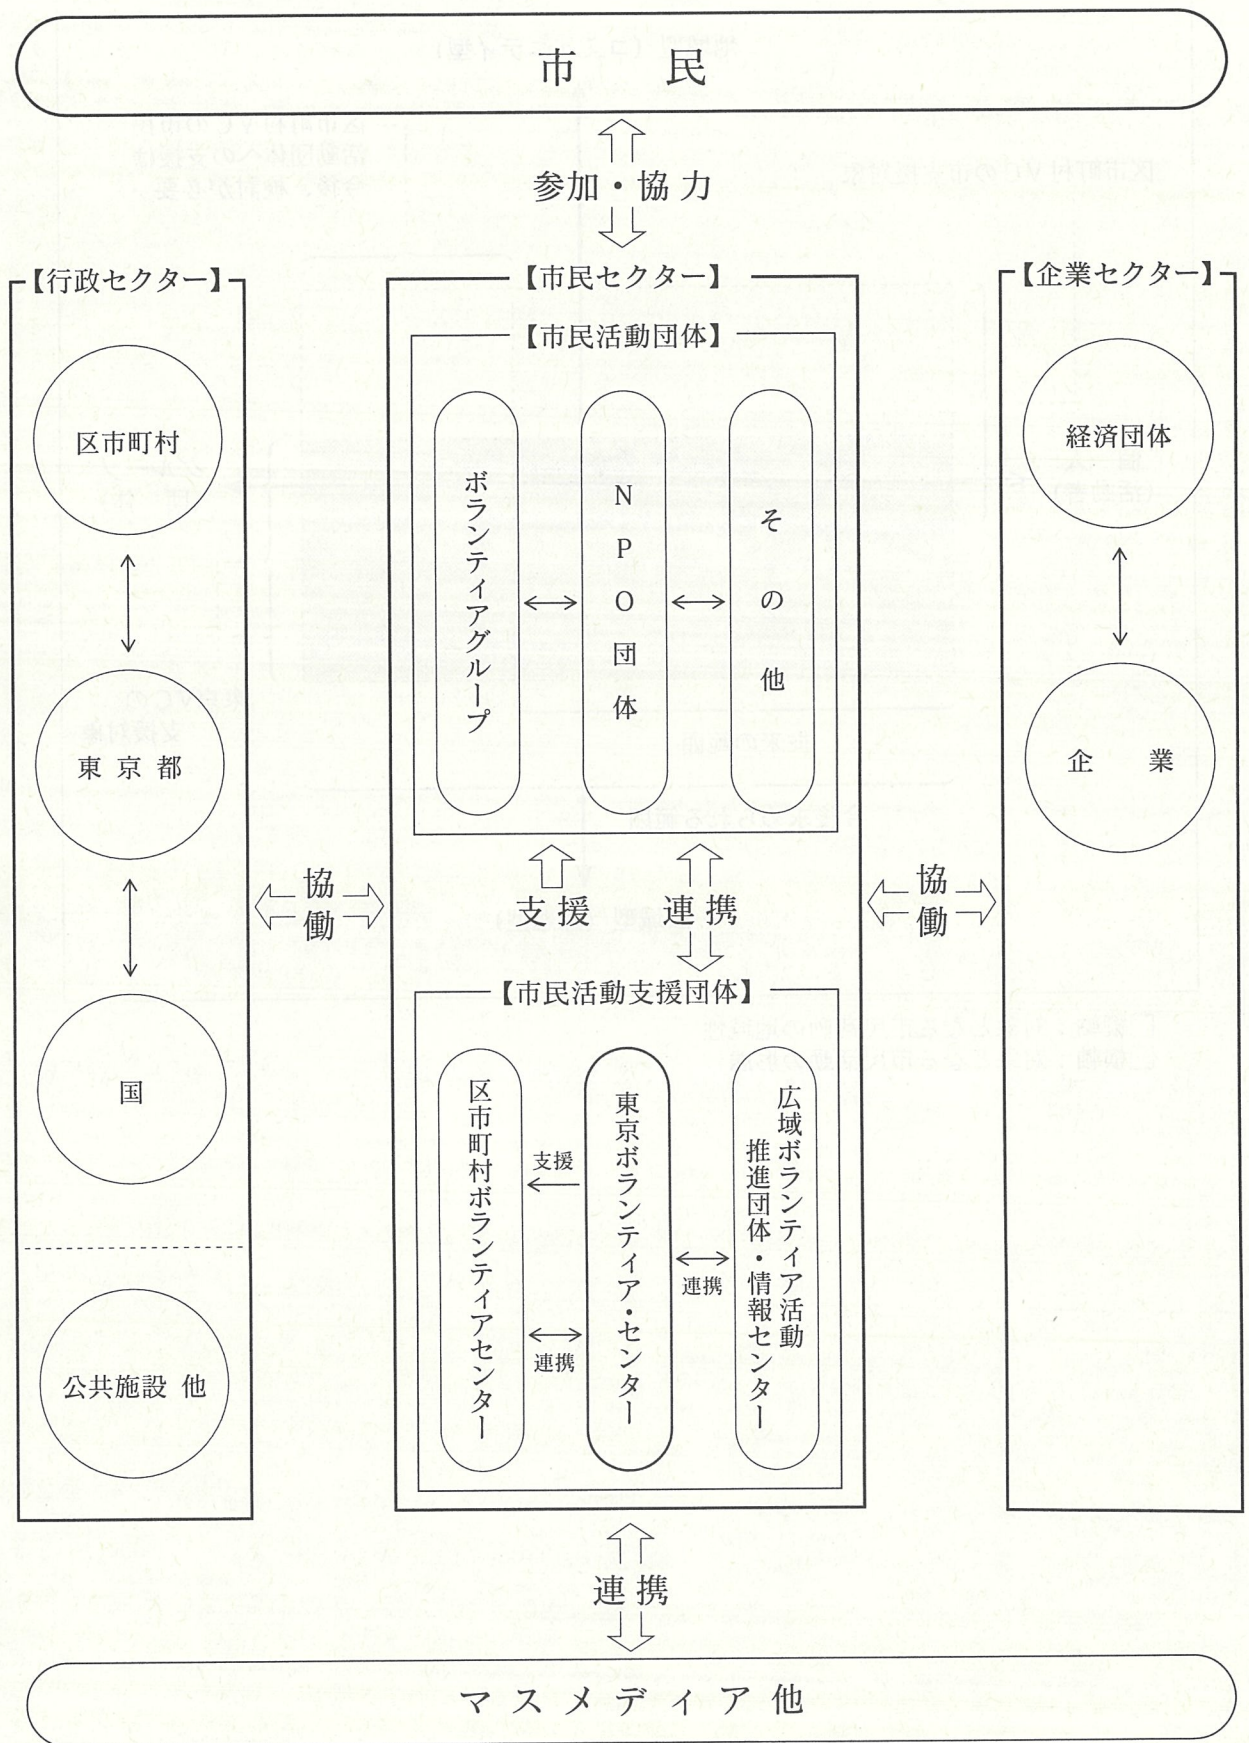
市民

参加・協力

【行政セクター】

区市町村

東京都

国

公共施設 他

【市民セクター】

【市民活動団体】

ボランティアグループ

NPO団体

その他

支援 連携

【市民活動支援団体】

区市町村ボランティアセンター

支援

連携

東京ボランティア・センター

連携

広域ボランティア活動推進団体・情報センター

協働

協働

【企業セクター】

経済団体

企業

連携

マスメディア他